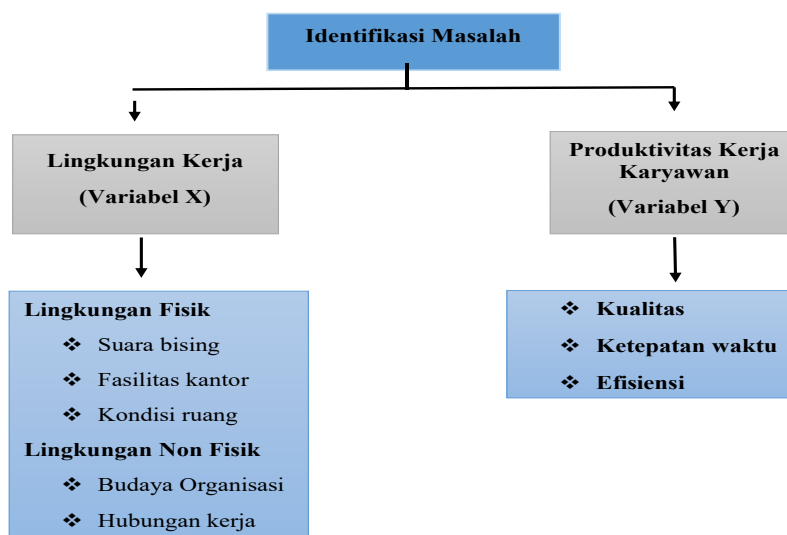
Identifikasi Masalah

Lingkungan Kerja
(Variabel X)

Produktivitas Kerja Karyawan
(Variabel Y)

Lingkungan Fisik
❖ Suara bising
❖ Fasilitas kantor
❖ Kondisi ruang
Lingkungan Non Fisik
❖ Budaya Organisasi
❖ Hubungan kerja

❖ Kualitas
❖ Ketepatan waktu
❖ Efisiensi